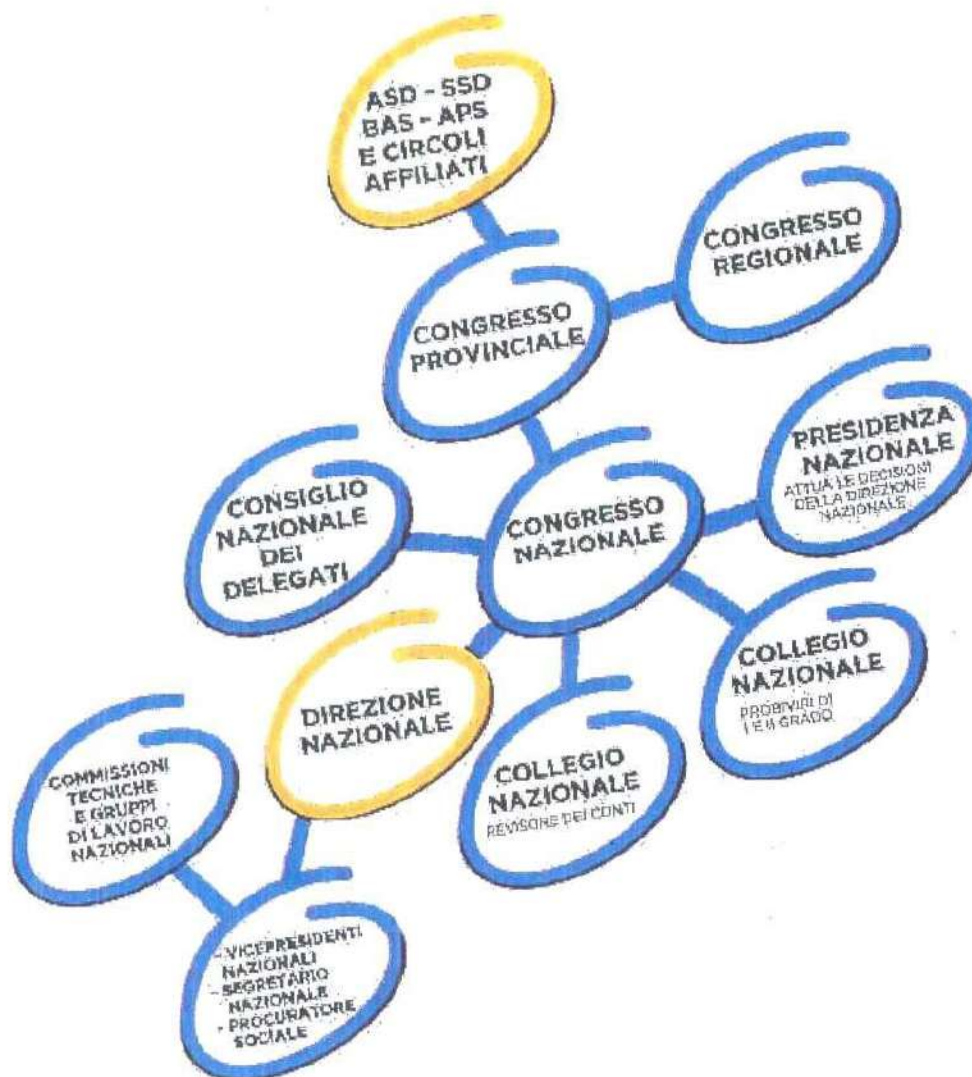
ASD - SSD
BAS - APS
E CIRCOLI
AFFILIATI

CONGRESSO
REGIONALE

CONGRESSO
PROVINCIALE

PRESIDENZA
NAZIONALE
ATTUA LE DECISIONI DELLA DIREZIONE NAZIONALE

CONSIGLIO
NAZIONALE
DEI
DELEGATI

CONGRESSO
NAZIONALE

COLLEGIO
NAZIONALE
PROBIVIRI DI I E II GRADO

DIREZIONE
NAZIONALE

COLLEGIO
NAZIONALE
REVISORE DEI CONTI

COMMISSIONI
TECNICHE
E GRUPPI
DI LAVORO
NAZIONALI

- VICEPRESIDENTI
NAZIONALI
- SEGRETARIO
NAZIONALE
- PROCURATORE
SOCIALE